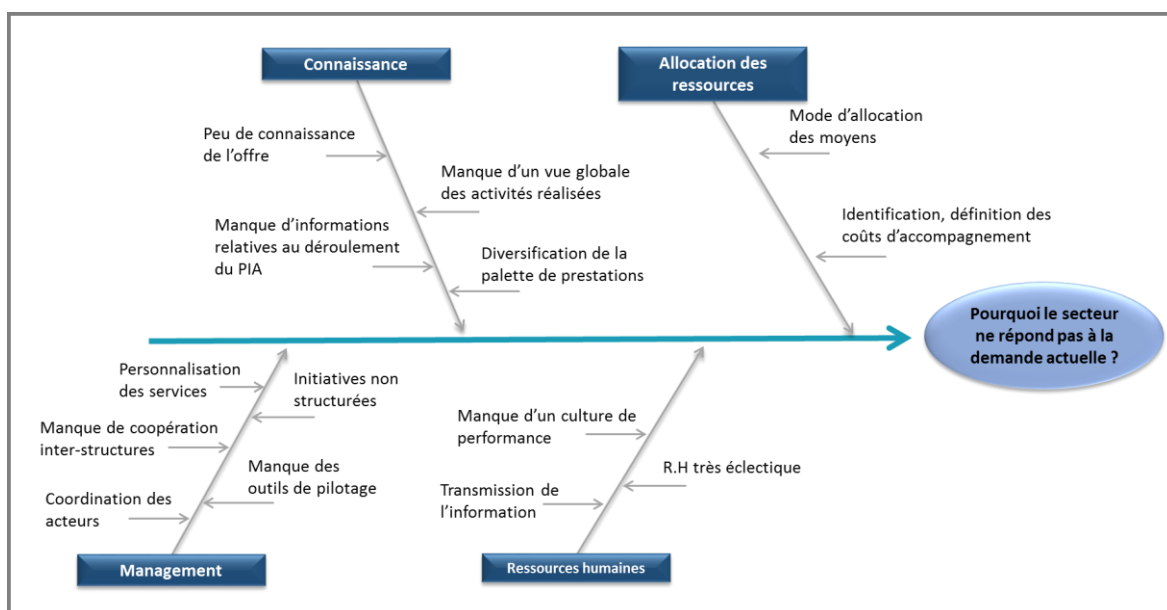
Connaissance

Allocation des ressources

Peu de connaissance de l'offre

Manque d'un vue globale des activités réalisées

Manque d'informations relatives au déroulement du PIA

Diversification de la palette de prestations

Mode d'allocation des moyens

Identification, définition des coûts d'accompagnement

Pourquoi le secteur ne répond pas à la demande actuelle ?

Personnalisation des services

Initiatives non structurées

Manque de coopération inter-structures

Manque des outils de pilotage

Coordination des acteurs

Manque d'un culture de performance

R.H très éclectique

Transmission de l'information

Management

Ressources humaines